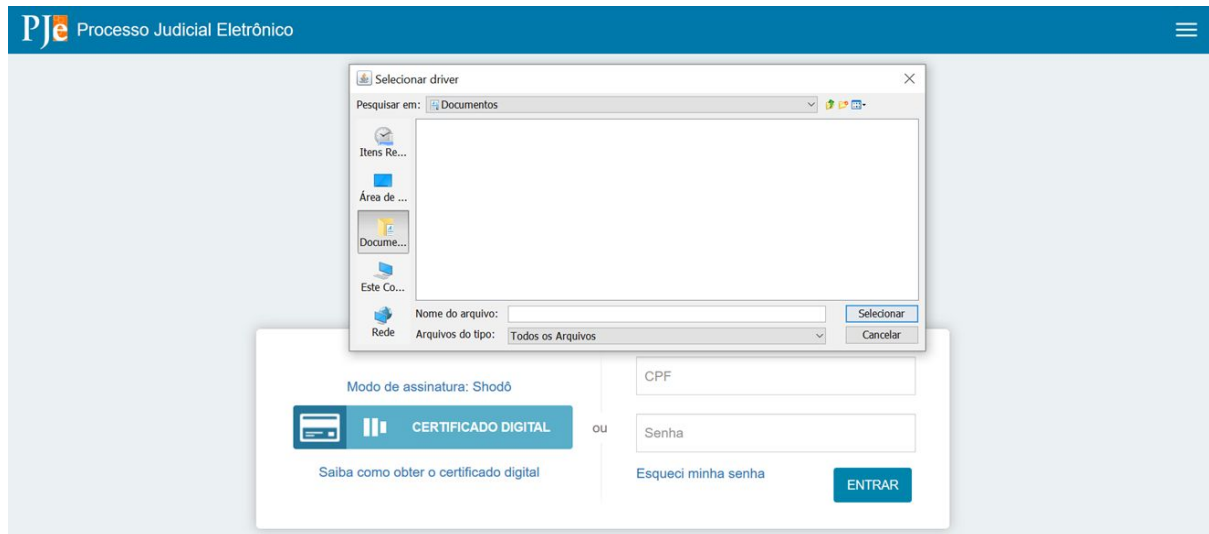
PJe Processo Judicial Eletrônico

Selecionar driver

Pesquisar em: Documentos

Itens Re...

Área de ...

Docume...

Este Co...

Rede

Nome do arquivo:

Arquivos do tipo: Todos os Arquivos

Selecionar

Cancelar

Modo de assinatura: Shodô

CERTIFICADO DIGITAL

ou

Saiba como obter o certificado digital

CPF

Senha

Esqueci minha senha

ENTRAR